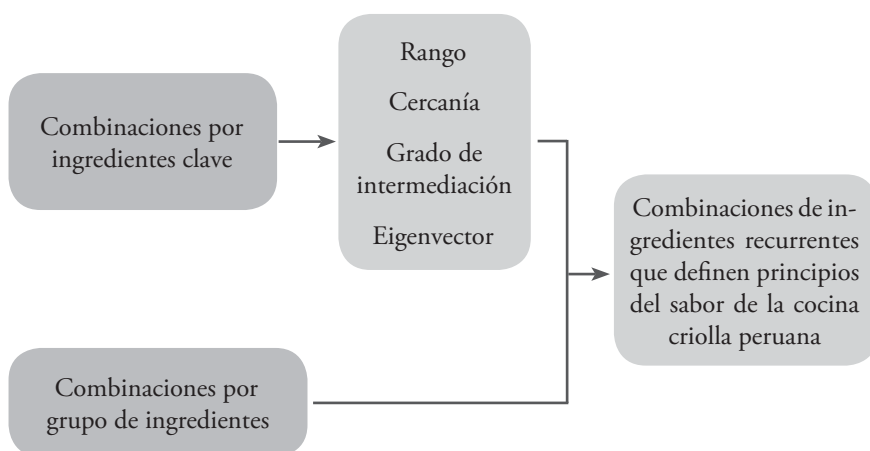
Combinaciones por ingredientes clave

Rango

Cercanía

Grado de intermediación

Eigenvector

Combinaciones de ingredientes recurrentes que definen principios del sabor de la cocina criolla peruana

Combinaciones por grupo de ingredientes